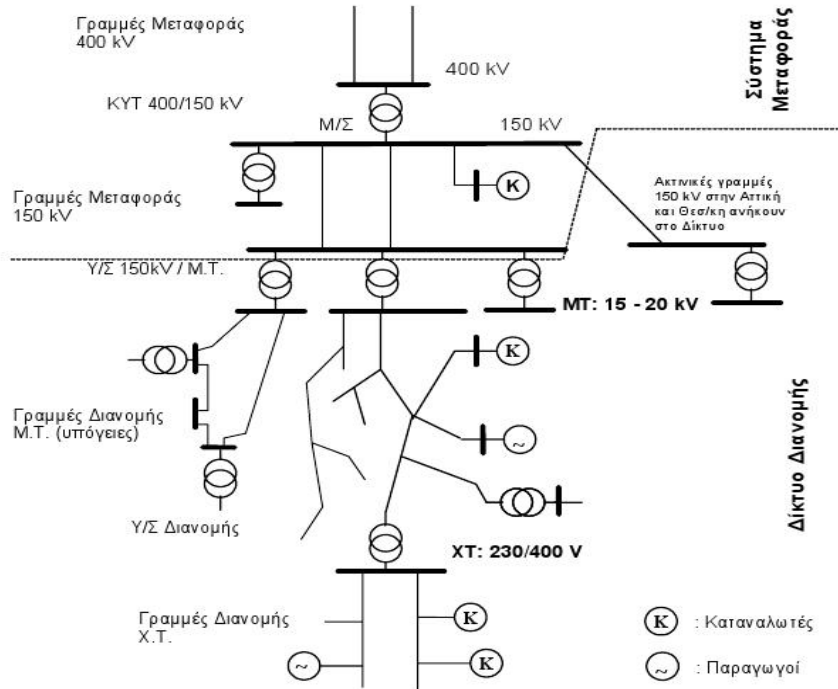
Γραμμές Μεταφοράς 400 kV

400 kV

Σύστημα Μεταφοράς

ΚΥΤ 400/150 kV

Μ/Σ

150 kV

K

Γραμμές Μεταφοράς 150 kV

Ακτινικές γραμμές 150 kV στην Αττική και Θεσ/κη ανήκουν στο Δίκτυο

Υ/Σ 150kV / Μ.Τ.

ΜΤ: 15 - 20 kV

K

Γραμμές Διανομής Μ.Τ. (υπόγειες)

~

Δίκτυο Διανομής

Υ/Σ Διανομής

ΧΤ: 230/400 V

Γραμμές Διανομής Χ.Τ.

K

~

K

K : Καταναλωτές

~ : Παραγωγοί